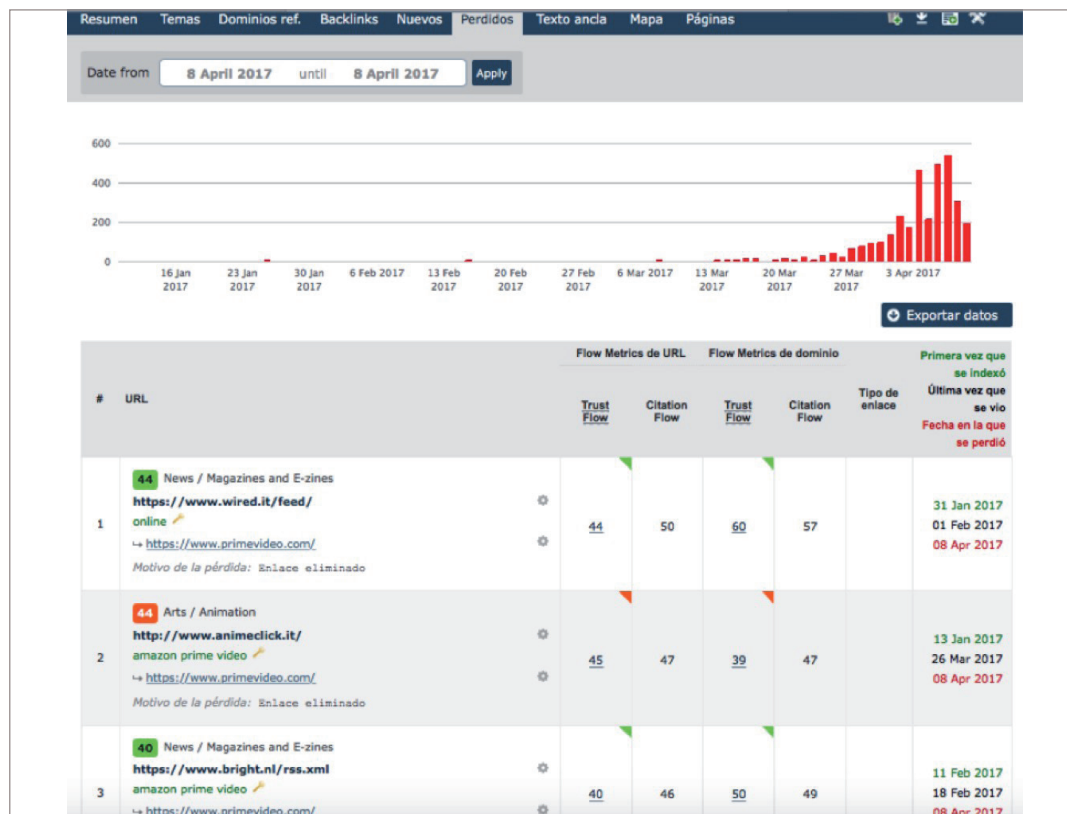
Resumen Temas Dominios ref. Backlinks Nuevos Perdidos Texto ancla Mapa Páginas

Date from 8 April 2017 until 8 April 2017 Apply

600
400
200
0

16 Jan 2017 23 Jan 2017 30 Jan 2017 6 Feb 2017 13 Feb 2017 20 Feb 2017 27 Feb 2017 6 Mar 2017 13 Mar 2017 20 Mar 2017 27 Mar 2017 3 Apr 2017

Exportar datos

| # | URL | Flow Metrics de URL Trust Flow | Flow Metrics de URL Citation Flow | Flow Metrics de dominio Trust Flow | Flow Metrics de dominio Citation Flow | Tipo de enlace | Primera vez que se indexó / Última vez que se vio / Fecha en la que se perdió |
|---|---|---|---|---|---|---|---|
| 1 | 44 News / Magazines and E-zines https://www.wired.it/feed/ online ↪ https://www.primevideo.com/ Motivo de la pérdida: Enlace eliminado | 44 | 50 | 60 | 57 | | 31 Jan 2017 01 Feb 2017 08 Apr 2017 |
| 2 | 44 Arts / Animation http://www.animeclick.it/ amazon prime video ↪ https://www.primevideo.com/ Motivo de la pérdida: Enlace eliminado | 45 | 47 | 39 | 47 | | 13 Jan 2017 26 Mar 2017 08 Apr 2017 |
| 3 | 40 News / Magazines and E-zines https://www.bright.nl/rss.xml amazon prime video ↪ https://www.primevideo.com/ | 40 | 46 | 50 | 49 | | 11 Feb 2017 18 Feb 2017 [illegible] |